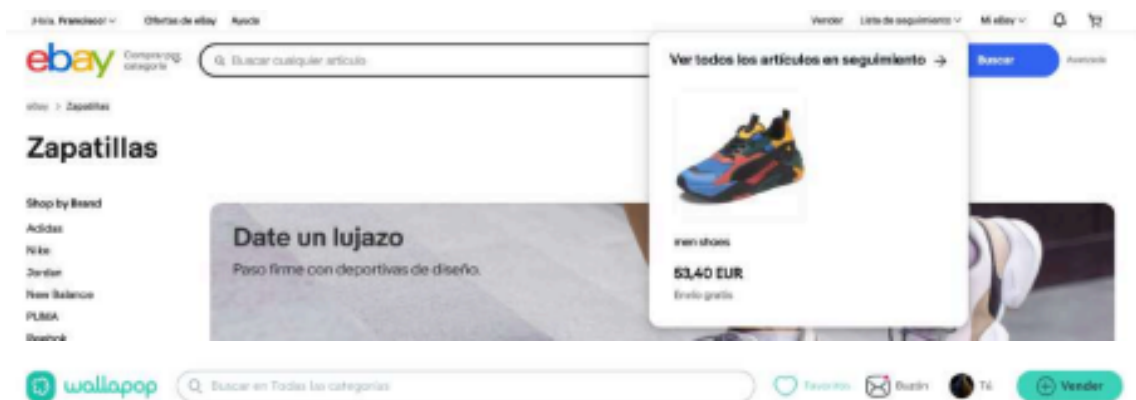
¡Hola, Francisco! ∨ Ofertas de eBay Ayuda

Vender Lista de seguimiento ∨ Mi eBay ∨

ebay Comprar por categoría

Buscar cualquier artículo

Buscar Avanzada

ebay > Zapatillas

Zapatillas

Shop by Brand
Adidas
Nike
Jordan
New Balance
PUMA
Reebok

Date un lujazo
Paso firme con deportivas de diseño.

Ver todos los artículos en seguimiento →

men shoes

53,40 EUR

Envío gratis

wallapop Buscar en Todas las categorías

Favoritos Buzón Tú Vender